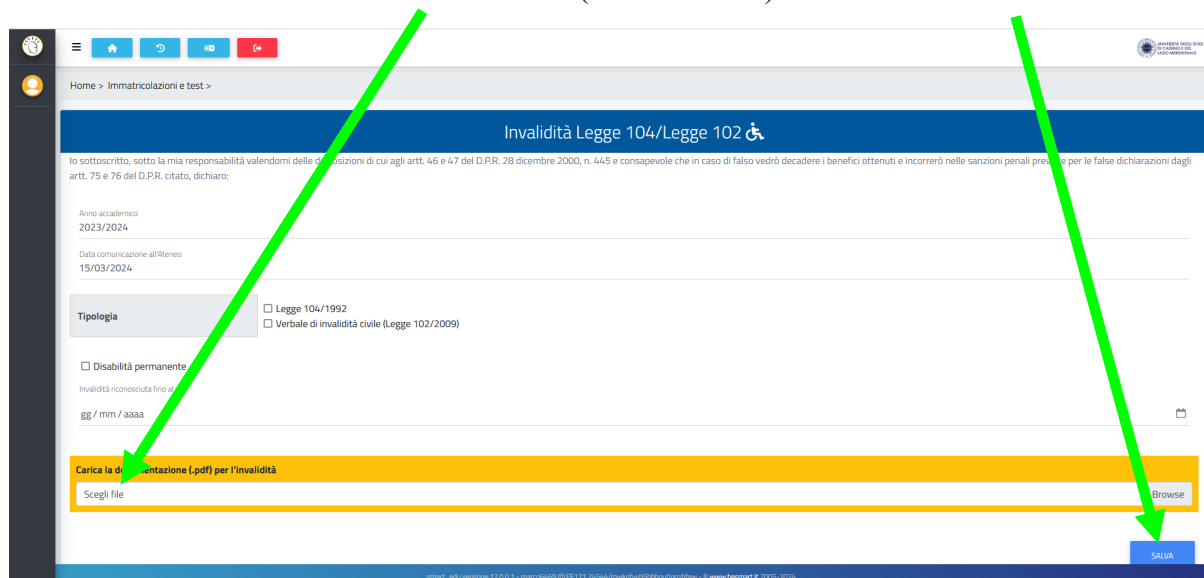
UNIVERSITÀ DEGLI STUDI DI CASSINO E DEL LAZIO MERIDIONALE

Home > Immatricolazioni e test >

Invalidità Legge 104/Legge 102

Io sottoscritto, sotto la mia responsabilità valendomi delle d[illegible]posizioni di cui agli artt. 46 e 47 del D.P.R. 28 dicembre 2000, n. 445 e consapevole che in caso di falso vedrò decadere i benefici ottenuti e incorrerò nelle sanzioni penali prev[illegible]e per le false dichiarazioni dagli artt. 75 e 76 del D.P.R. citato, dichiaro:

Anno accademico
2023/2024

Data comunicazione all'Ateneo
15/03/2024

Tipologia
☐ Legge 104/1992
☐ Verbale di invalidità civile (Legge 102/2009)

☐ Disabilità permanente

Invalidità riconosciuta fino al
gg / mm / aaaa

Carica la d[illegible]entazione (.pdf) per l'invalidità
Scegli file
Browse

SALVA

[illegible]